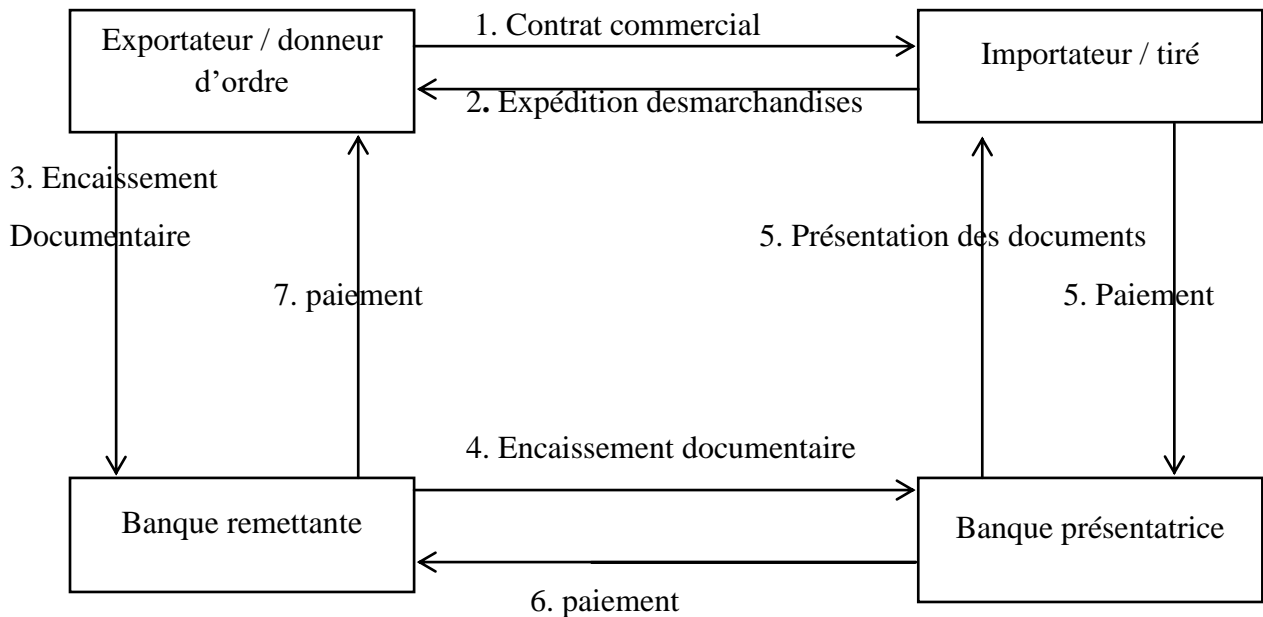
Exportateur / donneur d'ordre

1. Contrat commercial

Importateur / tiré

2. Expédition desmarchandises

3. Encaissement

Documentaire

7. paiement

5. Présentation des documents

5. Paiement

4. Encaissement documentaire

Banque remettante

Banque présentatrice

6. paiement